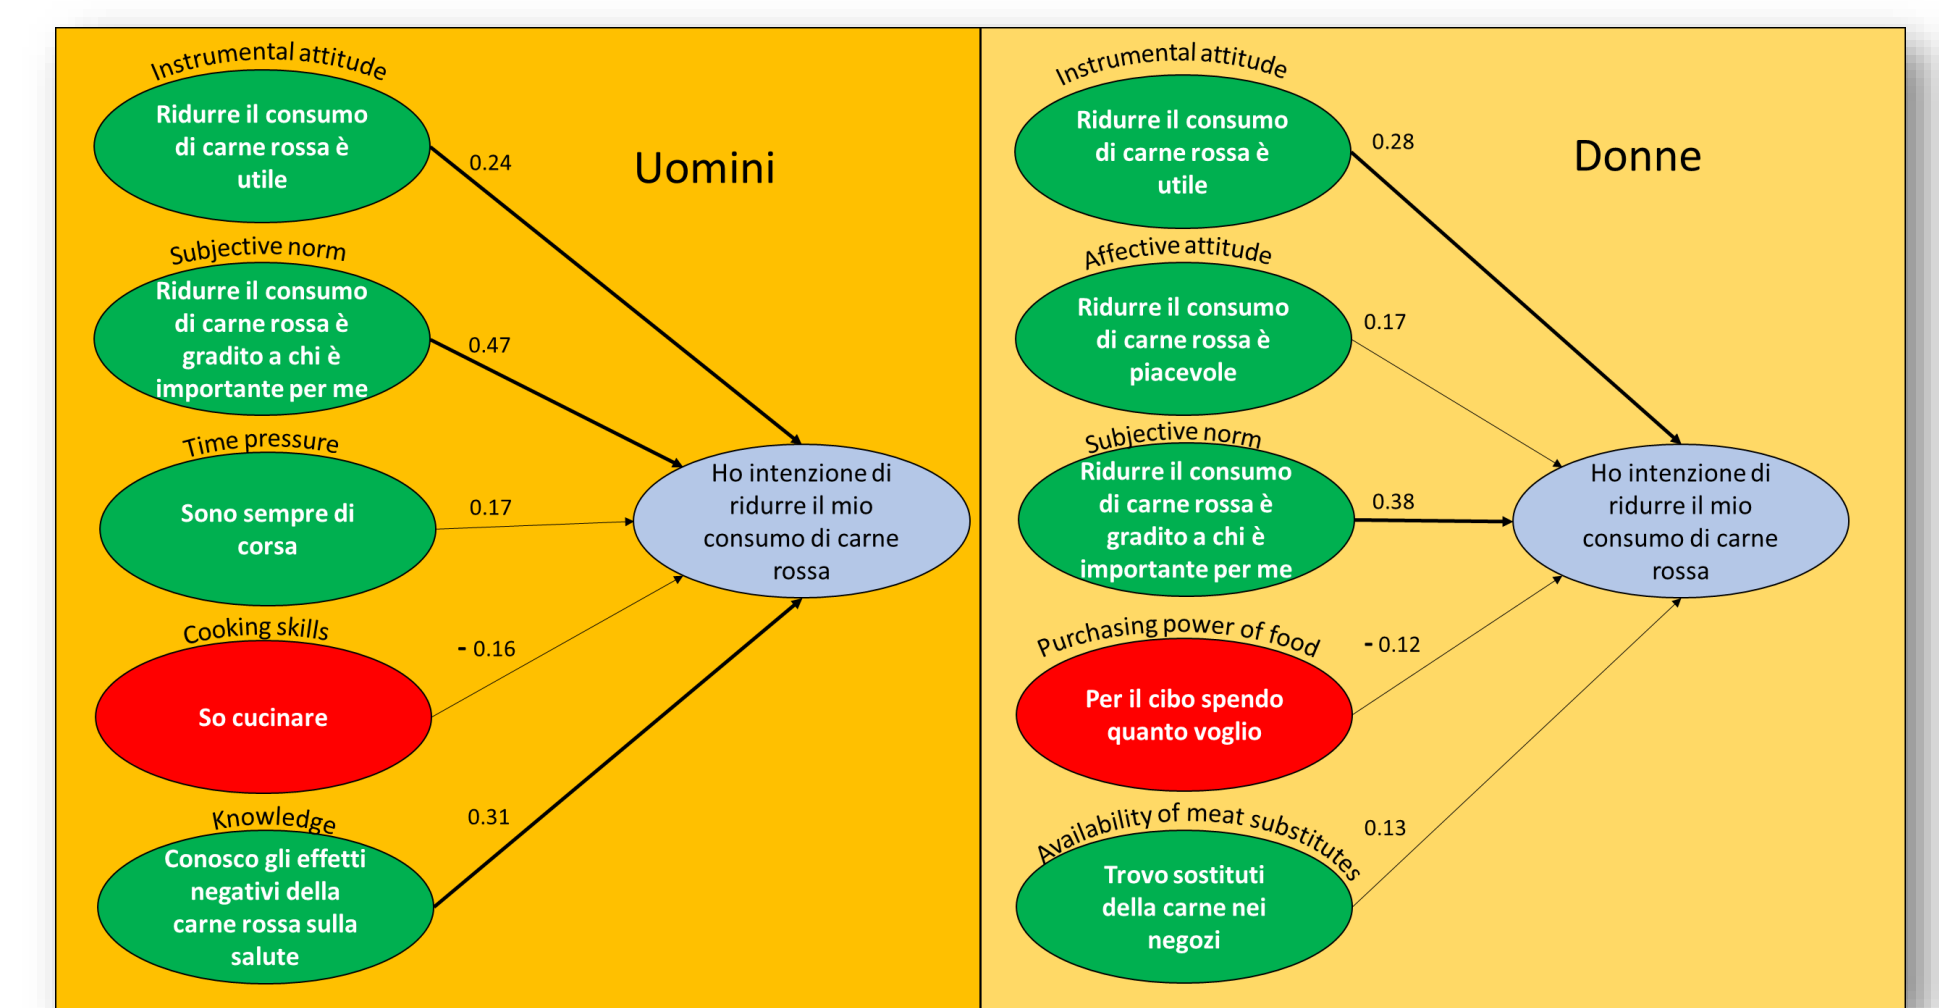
Uomini

Instrumental attitude
Ridurre il consumo di carne rossa è utile
0.24

Subjective norm
Ridurre il consumo di carne rossa è gradito a chi è importante per me
0.47

Time pressure
Sono sempre di corsa
0.17

Cooking skills
So cucinare
- 0.16

Knowledge
Conosco gli effetti negativi della carne rossa sulla salute
0.31

Ho intenzione di ridurre il mio consumo di carne rossa

Donne

Instrumental attitude
Ridurre il consumo di carne rossa è utile
0.28

Affective attitude
Ridurre il consumo di carne rossa è piacevole
0.17

Subjective norm
Ridurre il consumo di carne rossa è gradito a chi è importante per me
0.38

Purchasing power of food
Per il cibo spendo quanto voglio
- 0.12

Availability of meat substitutes
Trovo sostituti della carne nei negozi
0.13

Ho intenzione di ridurre il mio consumo di carne rossa